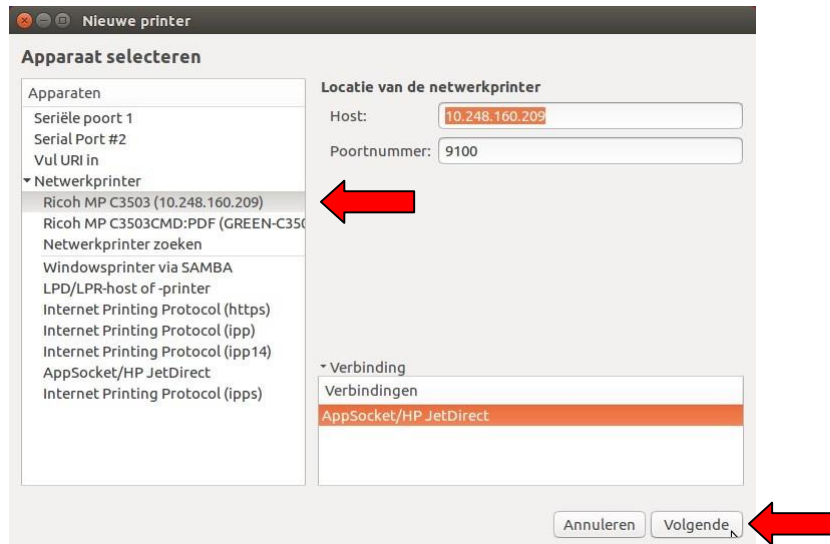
Nieuwe printer

Apparaat selecteren

Apparaten
Seriële poort 1
Serial Port #2
Vul URI in
Netwerkprinter
Ricoh MP C3503 (10.248.160.209)
Ricoh MP C3503CMD:PDF (GREEN-C35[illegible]
Netwerkprinter zoeken
Windowsprinter via SAMBA
LPD/LPR-host of -printer
Internet Printing Protocol (https)
Internet Printing Protocol (ipp)
Internet Printing Protocol (ipp14)
AppSocket/HP JetDirect
Internet Printing Protocol (ipps)

Locatie van de netwerkprinter
Host: 10.248.160.209
Poortnummer: 9100

Verbinding
Verbindingen
AppSocket/HP JetDirect

Annuleren
Volgende